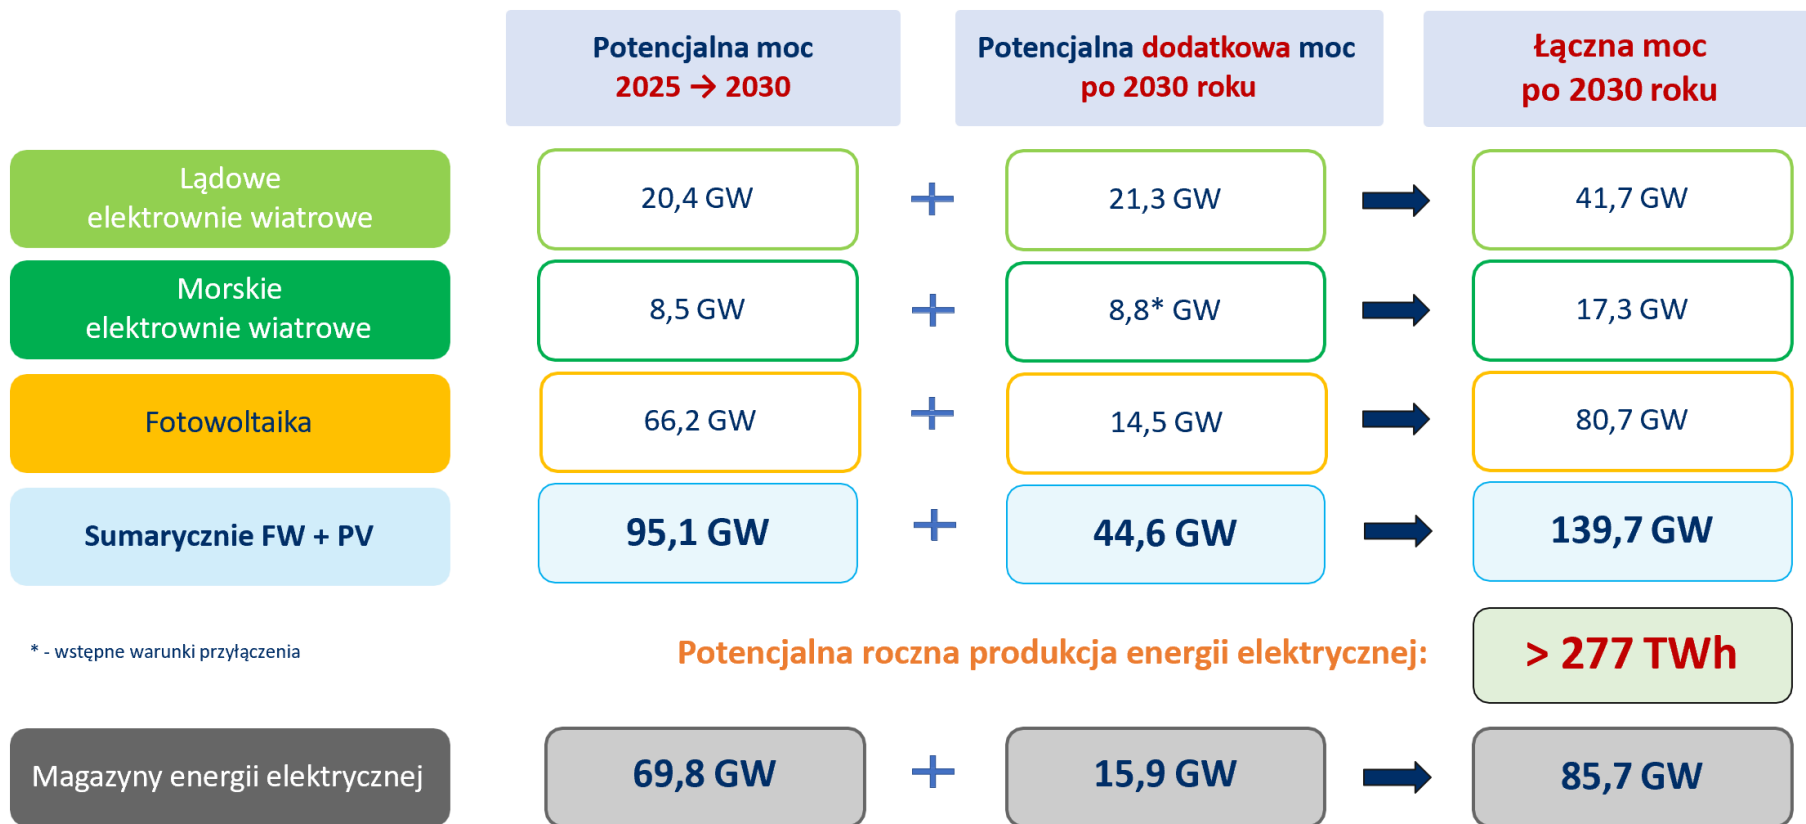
Potencjalna moc 2025 → 2030

Potencjalna dodatkowa moc po 2030 roku

Łączna moc po 2030 roku

Lądowe elektrownie wiatrowe

20,4 GW + 21,3 GW → 41,7 GW

Morskie elektrownie wiatrowe

8,5 GW + 8,8* GW → 17,3 GW

Fotowoltaika

66,2 GW + 14,5 GW → 80,7 GW

Sumarycznie FW + PV

95,1 GW + 44,6 GW → 139,7 GW

* - wstępne warunki przyłączenia

Potencjalna roczna produkcja energii elektrycznej:

> 277 TWh

Magazyny energii elektrycznej

69,8 GW + 15,9 GW → 85,7 GW